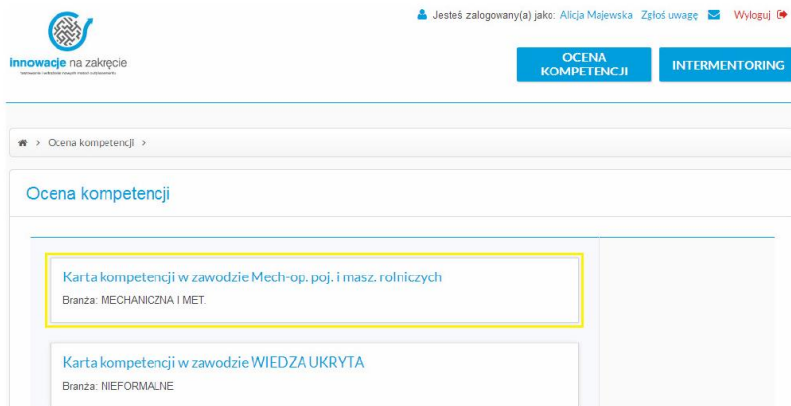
innowacje na zakręcie
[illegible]

Jesteś zalogowany(a) jako: Alicja Majewska Zgłoś uwagę Wyloguj

OCENA KOMPETENCJI

INTERMENTORING

› Ocena kompetencji ›

Ocena kompetencji

Karta kompetencji w zawodzie Mech-op. poj. i masz. rolniczych
Branża: MECHANICZNA I MET.

Karta kompetencji w zawodzie WIEDZA UKRYTA
Branża: NIEFORMALNE